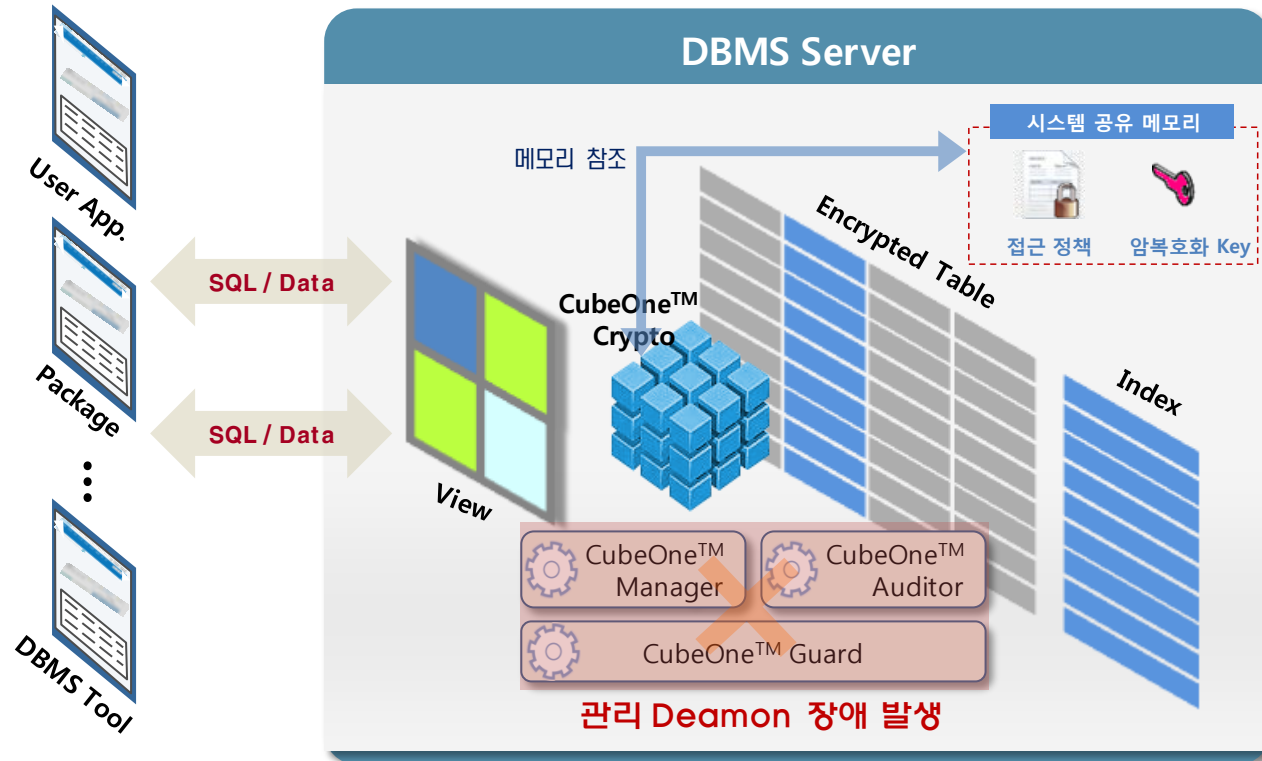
DBMS Server

User App.

Package

DBMS Tool

SQL / Data

SQL / Data

View

메모리 참조

시스템 공유 메모리

접근 정책

암복호화 Key

CubeOne$^{TM}$ Crypto

Encrypted Table

Index

CubeOne$^{TM}$ Manager

CubeOne$^{TM}$ Auditor

CubeOne$^{TM}$ Guard

관리 Deamon 장애 발생